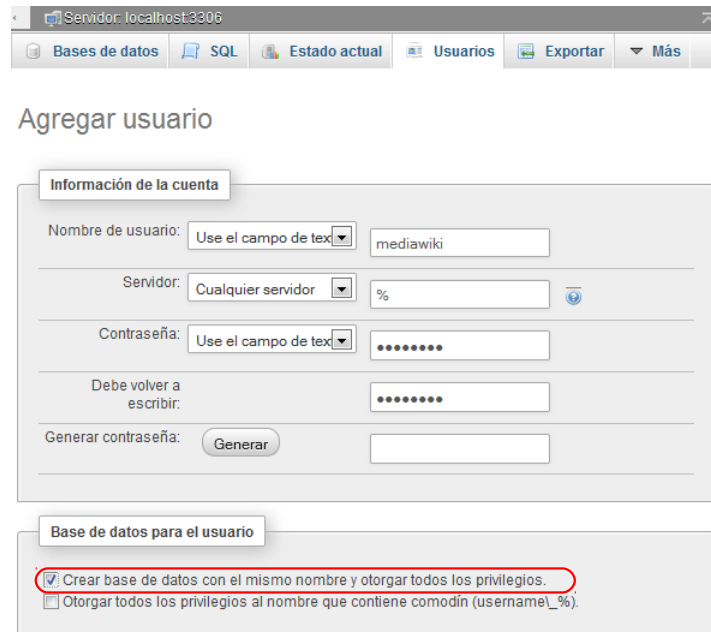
Servidor: localhost:3306

Bases de datos | SQL | Estado actual | Usuarios | Exportar | Más

Agregar usuario

Información de la cuenta

Nombre de usuario: Use el campo de tex mediawiki

Servidor: Cualquier servidor %

Contraseña: Use el campo de tex ••••••••

Debe volver a escribir: ••••••••

Generar contraseña: Generar

Base de datos para el usuario

Crear base de datos con el mismo nombre y otorgar todos los privilegios.

Otorgar todos los privilegios al nombre que contiene comodín (username\_%).